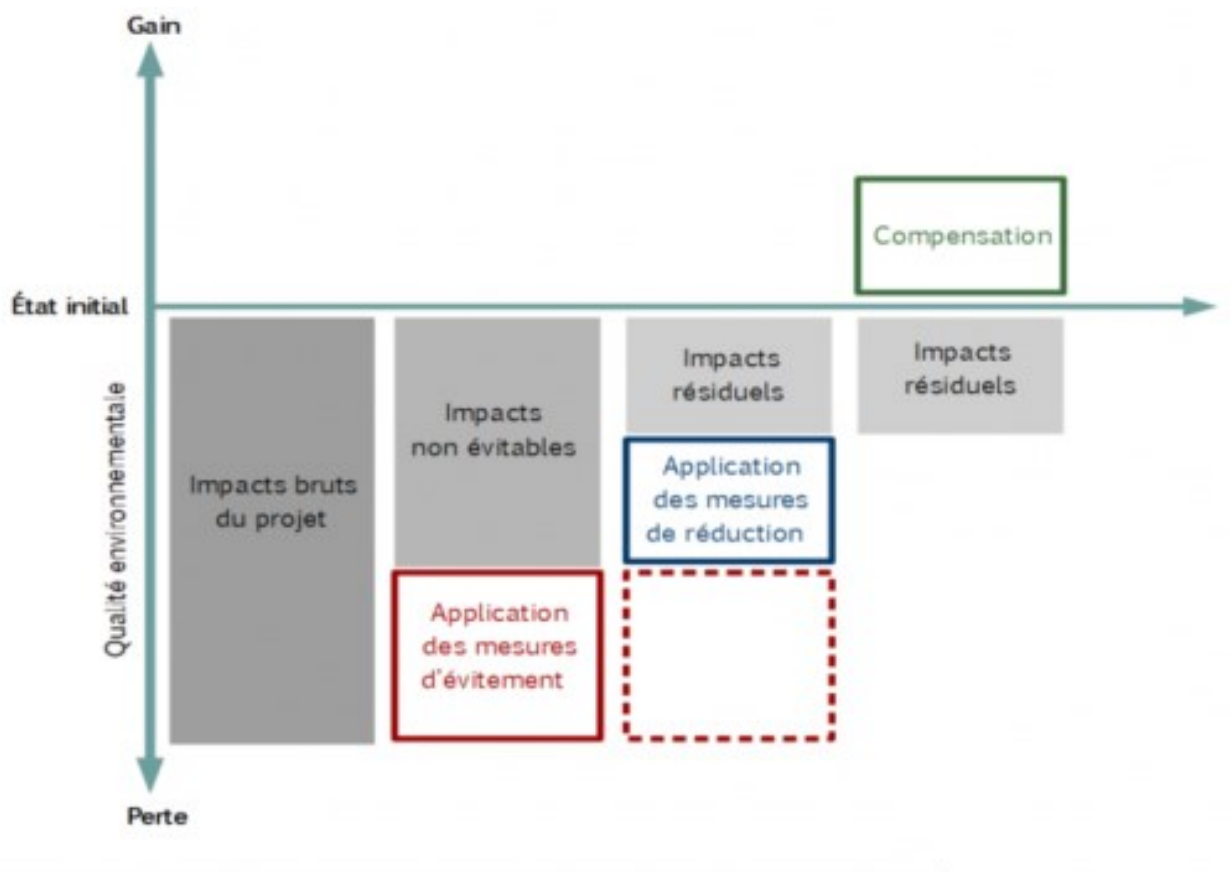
Gain

État initial

Qualité environnementale

Perte

Impacts bruts du projet

Impacts non évitables

Application des mesures d'évitement

Impacts résiduels

Application des mesures de réduction

Compensation

Impacts résiduels